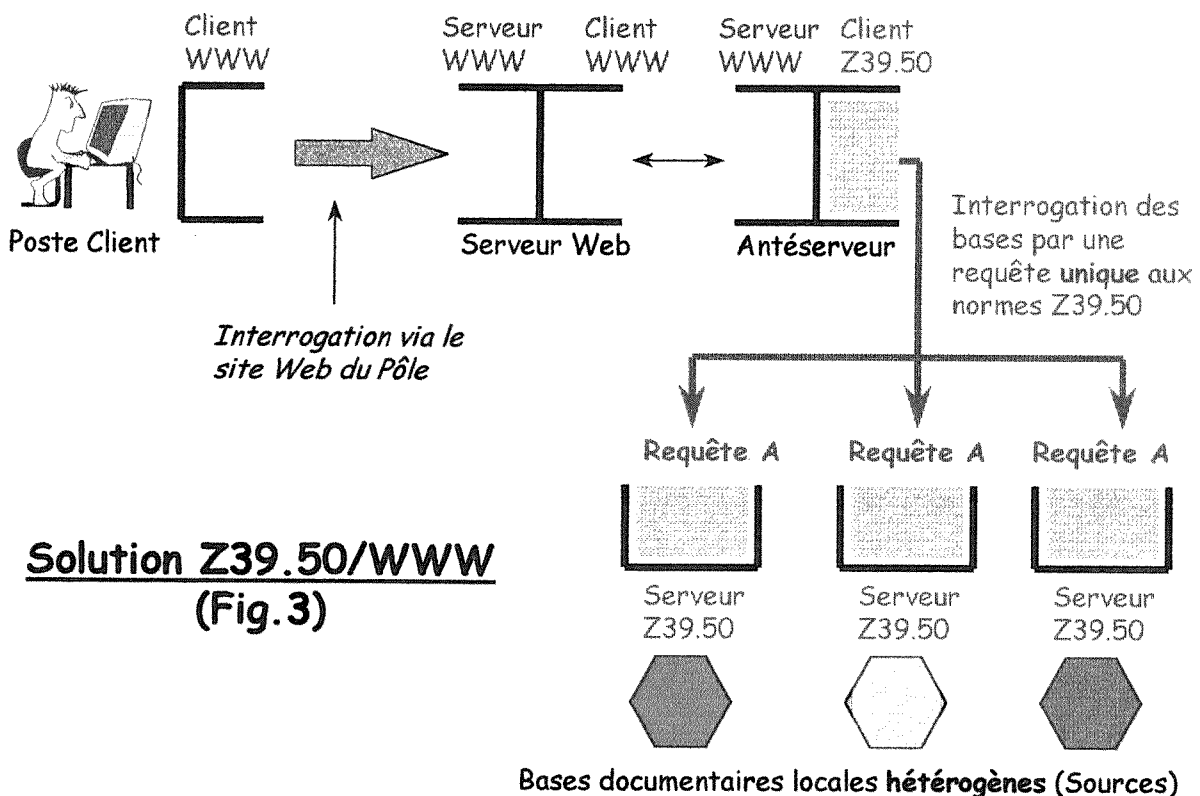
Client WWW

Poste Client

Serveur WWW

Client WWW

Serveur Web

Serveur WWW

Client Z39.50

Antéserveur

Interrogation via le site Web du Pôle

Interrogation des bases par une requête **unique** aux normes Z39.50

Requête A

Requête A

Requête A

Serveur Z39.50

Serveur Z39.50

Serveur Z39.50

Solution Z39.50/WWW (Fig.3)

Bases documentaires locales **hétérogènes** (Sources)